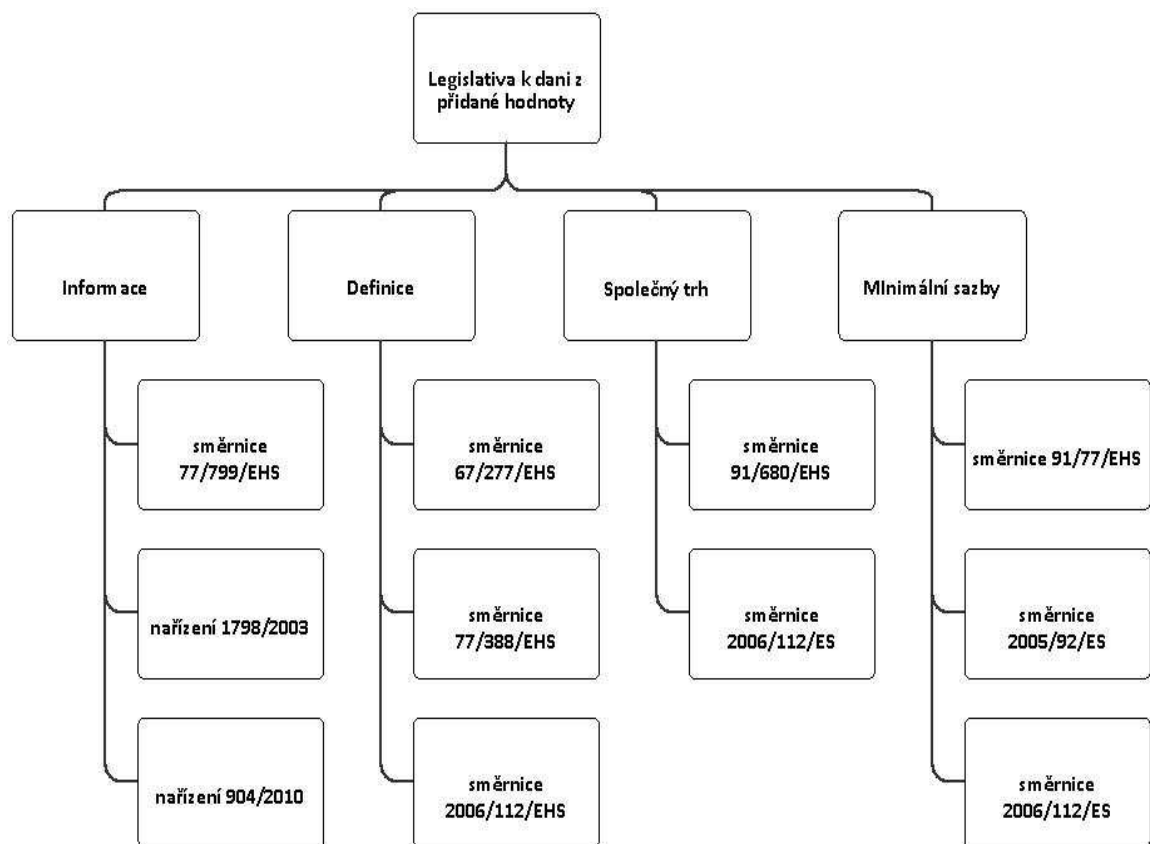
Legislativa k dani z přidané hodnoty

Informace

směrnice 77/799/EHS

nařízení 1798/2003

nařízení 904/2010

Definice

směrnice 67/277/EHS

směrnice 77/388/EHS

směrnice 2006/112/EHS

Společný trh

směrnice 91/680/EHS

směrnice 2006/112/ES

MInimální sazby

směrnice 91/77/EHS

směrnice 2005/92/ES

směrnice 2006/112/ES